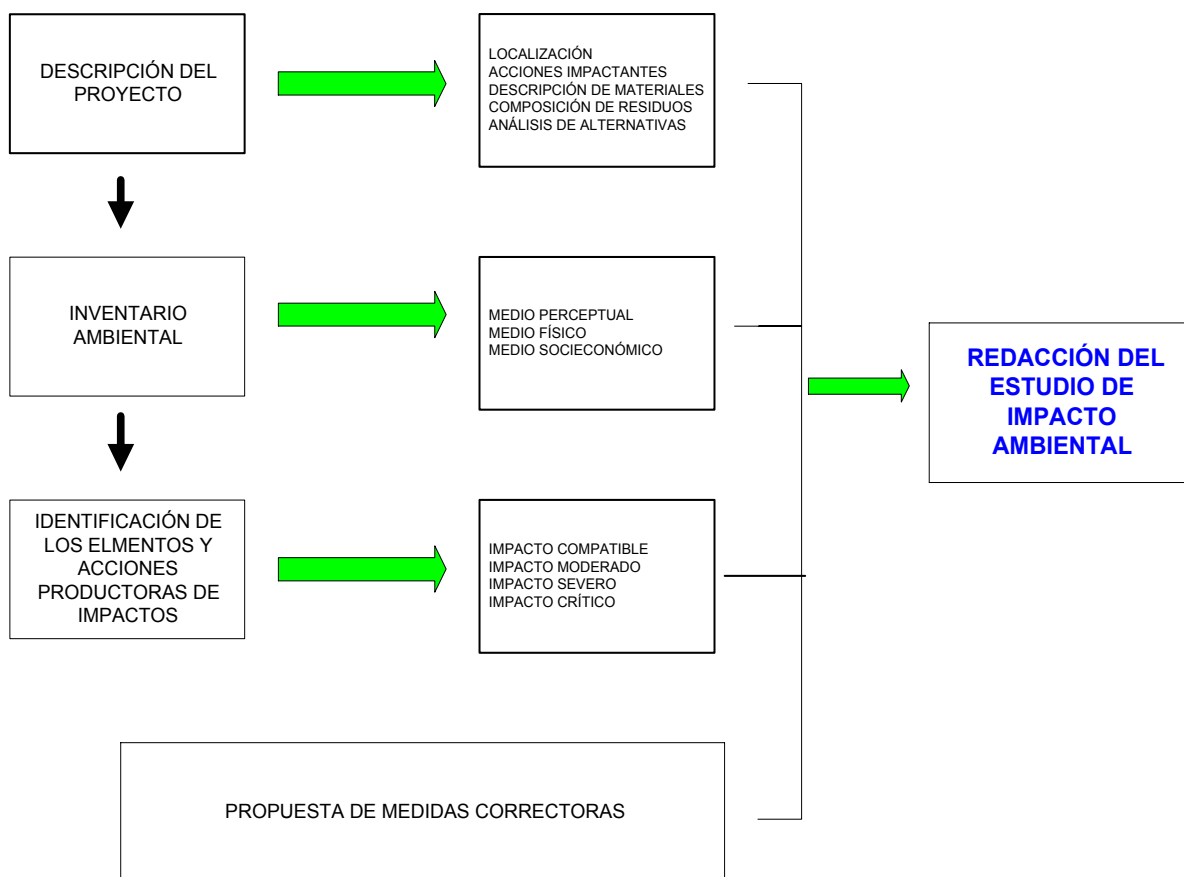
DESCRIPCIÓN DEL PROYECTO

LOCALIZACIÓN
ACCIONES IMPACTANTES
DESCRIPCIÓN DE MATERIALES
COMPOSICIÓN DE RESIDUOS
ANÁLISIS DE ALTERNATIVAS

INVENTARIO AMBIENTAL

MEDIO PERCEPTUAL
MEDIO FÍSICO
MEDIO SOCIECONÓMICO

REDACCIÓN DEL ESTUDIO DE IMPACTO AMBIENTAL

IDENTIFICACIÓN DE LOS ELMENTOS Y ACCIONES PRODUCTORAS DE IMPACTOS

IMPACTO COMPATIBLE
IMPACTO MODERADO
IMPACTO SEVERO
IMPACTO CRÍTICO

PROPUESTA DE MEDIDAS CORRECTORAS